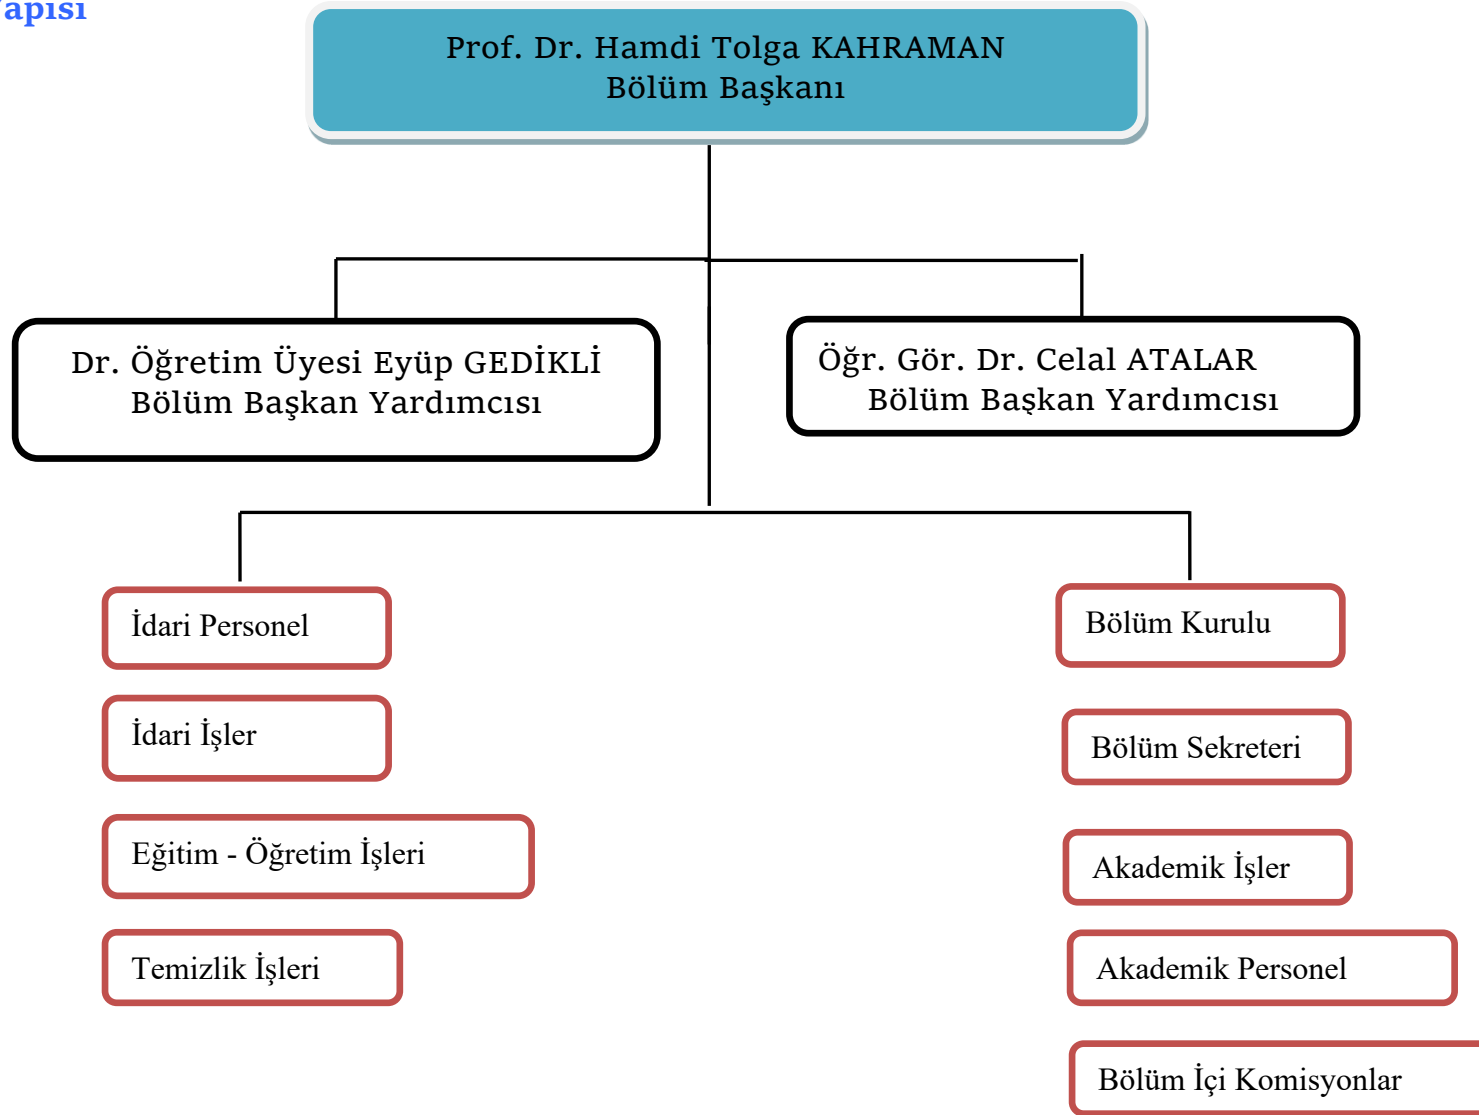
apısı

Prof. Dr. Hamdi Tolga KAHRAMAN
Bölüm Başkanı

Dr. Öğretim Üyesi Eyüp GEDİKLİ
Bölüm Başkan Yardımcısı

Öğr. Gör. Dr. Celal ATALAR
Bölüm Başkan Yardımcısı

İdari Personel

İdari İşler

Eğitim - Öğretim İşleri

Temizlik İşleri

Bölüm Kurulu

Bölüm Sekreteri

Akademik İşler

Akademik Personel

Bölüm İçi Komisyonlar